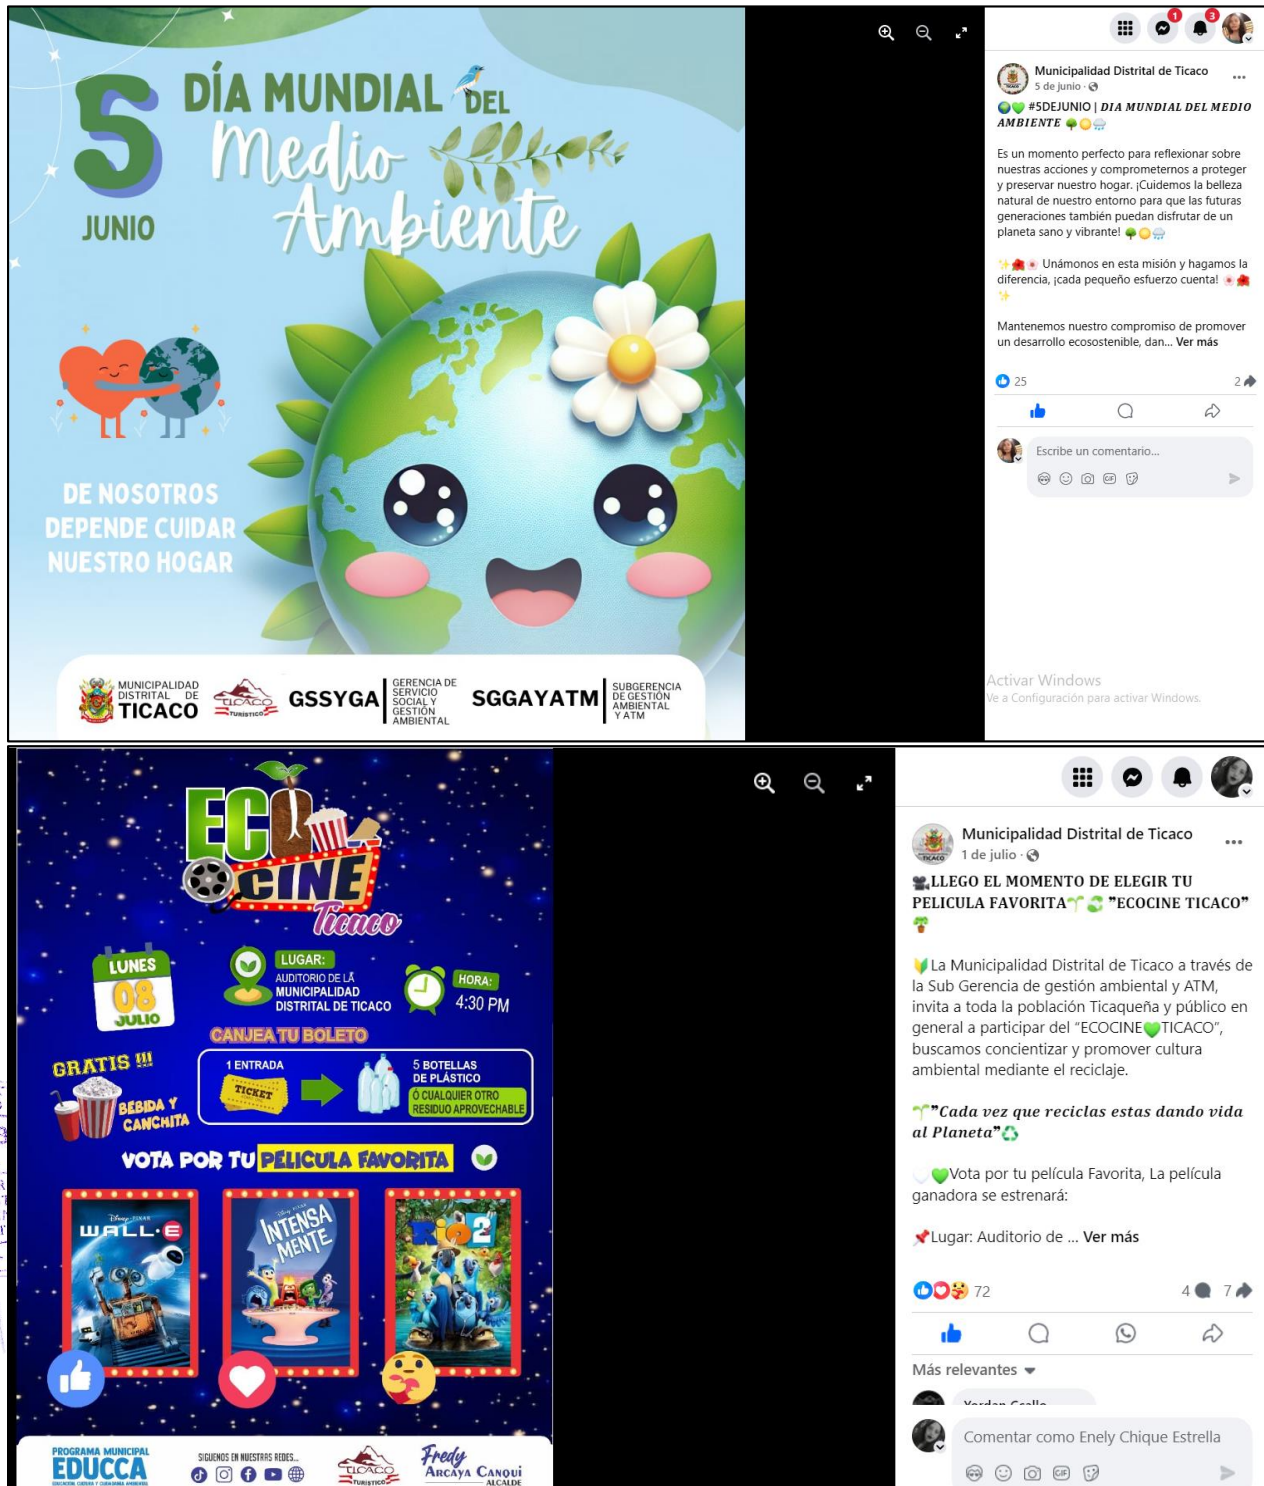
5 JUNIO

DÍA MUNDIAL DEL Medio Ambiente

DE NOSOTROS DEPENDE CUIDAR NUESTRO HOGAR

MUNICIPALIDAD DISTRITAL DE TICACO | TICACO TURÍSTICO | GSSYGA GERENCIA DE SERVICIO SOCIAL Y GESTIÓN AMBIENTAL | SGGAYATM SUBGERENCIA DE GESTIÓN AMBIENTAL Y ATM

1 3

Municipalidad Distrital de Ticaco
5 de junio ·

#5DEJUNIO | DIA MUNDIAL DEL MEDIO AMBIENTE

Es un momento perfecto para reflexionar sobre nuestras acciones y comprometernos a proteger y preservar nuestro hogar. ¡Cuidemos la belleza natural de nuestro entorno para que las futuras generaciones también puedan disfrutar de un planeta sano y vibrante!

Unámonos en esta misión y hagamos la diferencia, ¡cada pequeño esfuerzo cuenta!

Mantenemos nuestro compromiso de promover un desarrollo ecosostenible, dan... Ver más

25 2

Escribe un comentario...

Activar Windows
Ve a Configuración para activar Windows.

ECO CINE Ticaco

LUNES 08 JULIO

LUGAR: AUDITORIO DE LA MUNICIPALIDAD DISTRITAL DE TICACO

HORA: 4:30 PM

CANJEA TU BOLETO

GRATIS !!! BEBIDA Y CANCHITA

1 ENTRADA TICKET

5 BOTELLAS DE PLÁSTICO Ó CUALQUIER OTRO RESIDUO APROVECHABLE

VOTA POR TU PELÍCULA FAVORITA

WALL·E

INTENSA MENTE

RIO 2

PROGRAMA MUNICIPAL EDUCCA

SÍGUENOS EN NUESTRAS REDES...

TICACO TURÍSTICO

Fredy Arcaya Canqui ALCALDE

Municipalidad Distrital de Ticaco
1 de julio ·

LLEGO EL MOMENTO DE ELEGIR TU PELICULA FAVORITA "ECOCINE TICACO"

La Municipalidad Distrital de Ticaco a través de la Sub Gerencia de gestión ambiental y ATM, invita a toda la población Ticaqueña y público en general a participar del "ECOCINE TICACO", buscamos concientizar y promover cultura ambiental mediante el reciclaje.

"Cada vez que reciclas estas dando vida al Planeta"

Vota por tu película Favorita, La película ganadora se estrenará:

Lugar: Auditorio de ... Ver más

72 4 7

Más relevantes

Yordan Coello

Comentar como Enely Chique Estrella